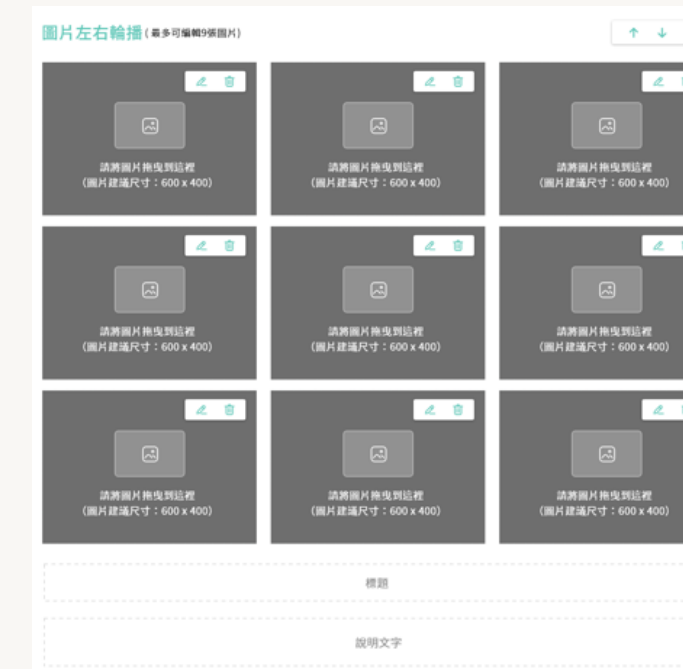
圖片左右輪播 ( 最多可編輯9張圖片)

請將圖片拖曳到這裡
(圖片建議尺寸：600 x 400)

請將圖片拖曳到這裡
(圖片建議尺寸：600 x 400)

請將圖片拖曳到這裡
(圖片建議尺寸：600 x 400)

請將圖片拖曳到這裡
(圖片建議尺寸：600 x 400)

請將圖片拖曳到這裡
(圖片建議尺寸：600 x 400)

請將圖片拖曳到這裡
(圖片建議尺寸：600 x 400)

請將圖片拖曳到這裡
(圖片建議尺寸：600 x 400)

請將圖片拖曳到這裡
(圖片建議尺寸：600 x 400)

請將圖片拖曳到這裡
(圖片建議尺寸：600 x 400)

標題

說明文字